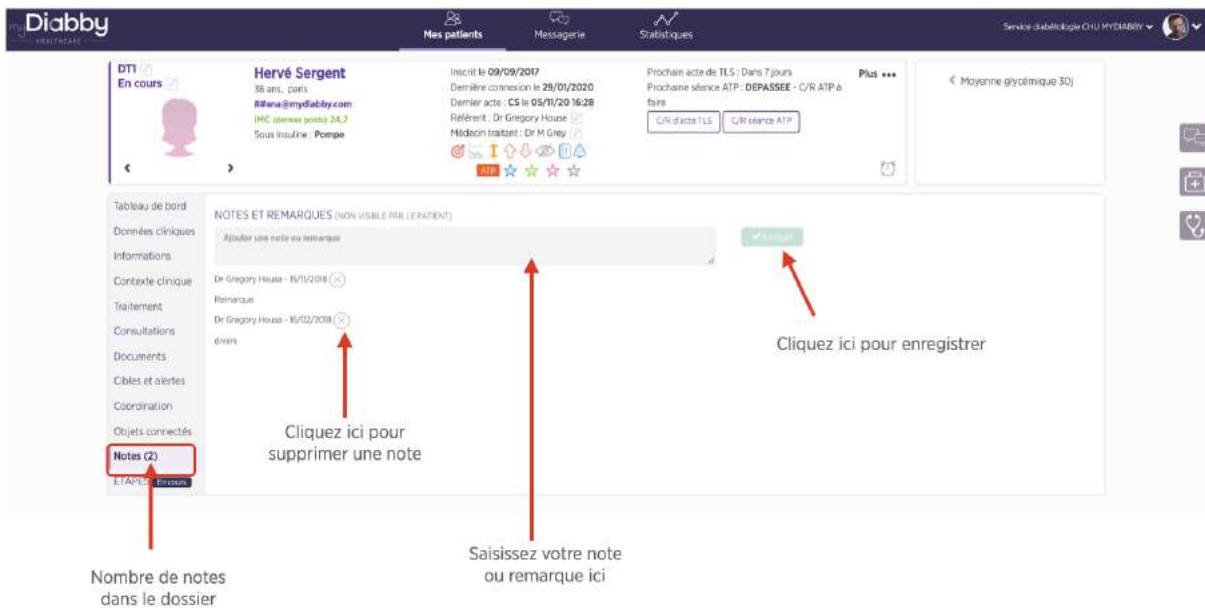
my Diabby HEALTHCARE

Mes patients
Messagerie
Statistiques

Service diabétologie CHU MYDIABBY

DT1
En cours

Hervé Sergent
38 ans, paris
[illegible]@mydiabby.com
IMC (dernier poids) 24,7
Sous insuline : Pompe

Inscrit le 09/09/2017
Dernière connexion le 29/01/2020
Dernier acte : CS le 05/11/20 16:28
Référent : Dr Gregory House
Médecin traitant : Dr M Grey

ATP

Prochain acte de TLS : Dans 7 jours
Prochaine séance ATP : DEPASSEE - C/R ATP à faire

C/R d'acte TLS
C/R séance ATP

Plus •••

Moyenne glycémique 30j

Tableau de bord
Données cliniques
Informations
Contexte clinique
Traitement
Consultations
Documents
Cibles et alertes
Coordination
Objets connectés
Notes (2)
ETAPES En cours

NOTES ET REMARQUES (NON VISIBLE PAR LE PATIENT)

Ajouter une note ou remarque

Enregistrer

Dr Gregory House - 15/11/2018
Remarque
Dr Gregory House - 16/02/2018
divers

Cliquez ici pour enregistrer

Cliquez ici pour supprimer une note

Saisissez votre note ou remarque ici

Nombre de notes dans le dossier